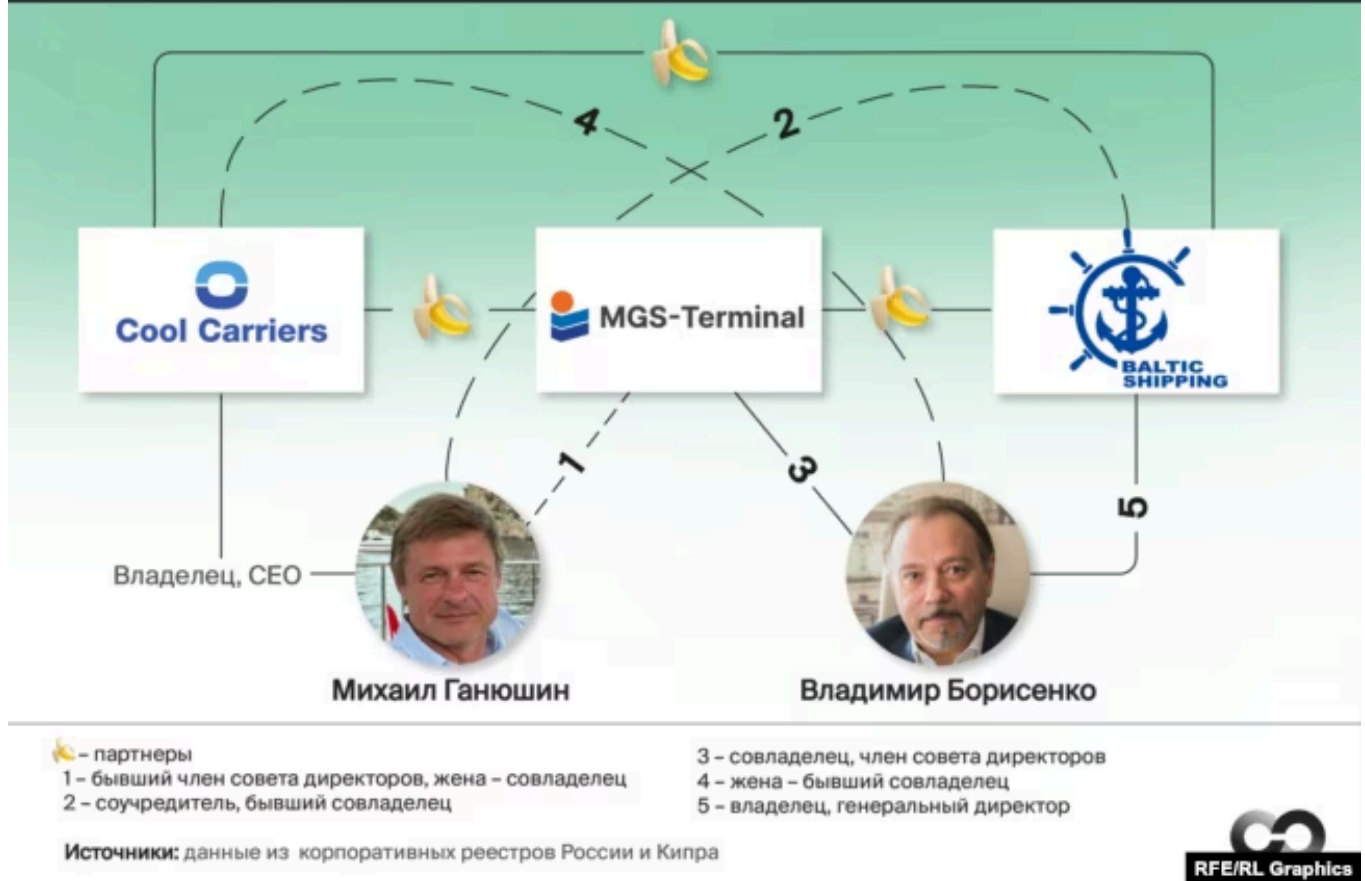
4

2

Cool Carriers

MGS-Terminal

BALTIC SHIPPING

1

3

5

Владелец, CEO

Михаил Ганюшин

Владимир Борисенко

– партнеры
1 – бывший член совета директоров, жена – совладелец
2 – соучредитель, бывший совладелец

3 – совладелец, член совета директоров
4 – жена – бывший совладелец
5 – владелец, генеральный директор

Источники: данные из корпоративных реестров России и Кипра

RFE/RL Graphics